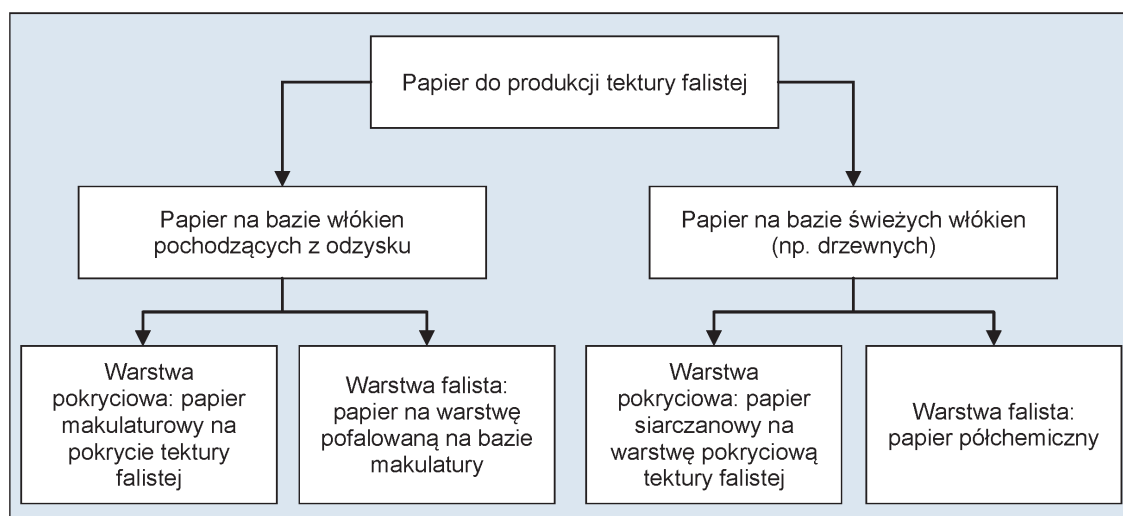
Papier do produkcji tektury falistej

Papier na bazie włókien pochodzących z odzysku

Papier na bazie świeżych włókien (np. drzewnych)

Warstwa pokryciowa: papier makulaturowy na pokrycie tektury falistej

Warstwa falista: papier na warstwę pofalowaną na bazie makulatury

Warstwa pokryciowa: papier siarczanowy na warstwę pokryciową tektury falistej

Warstwa falista: papier półchemiczny